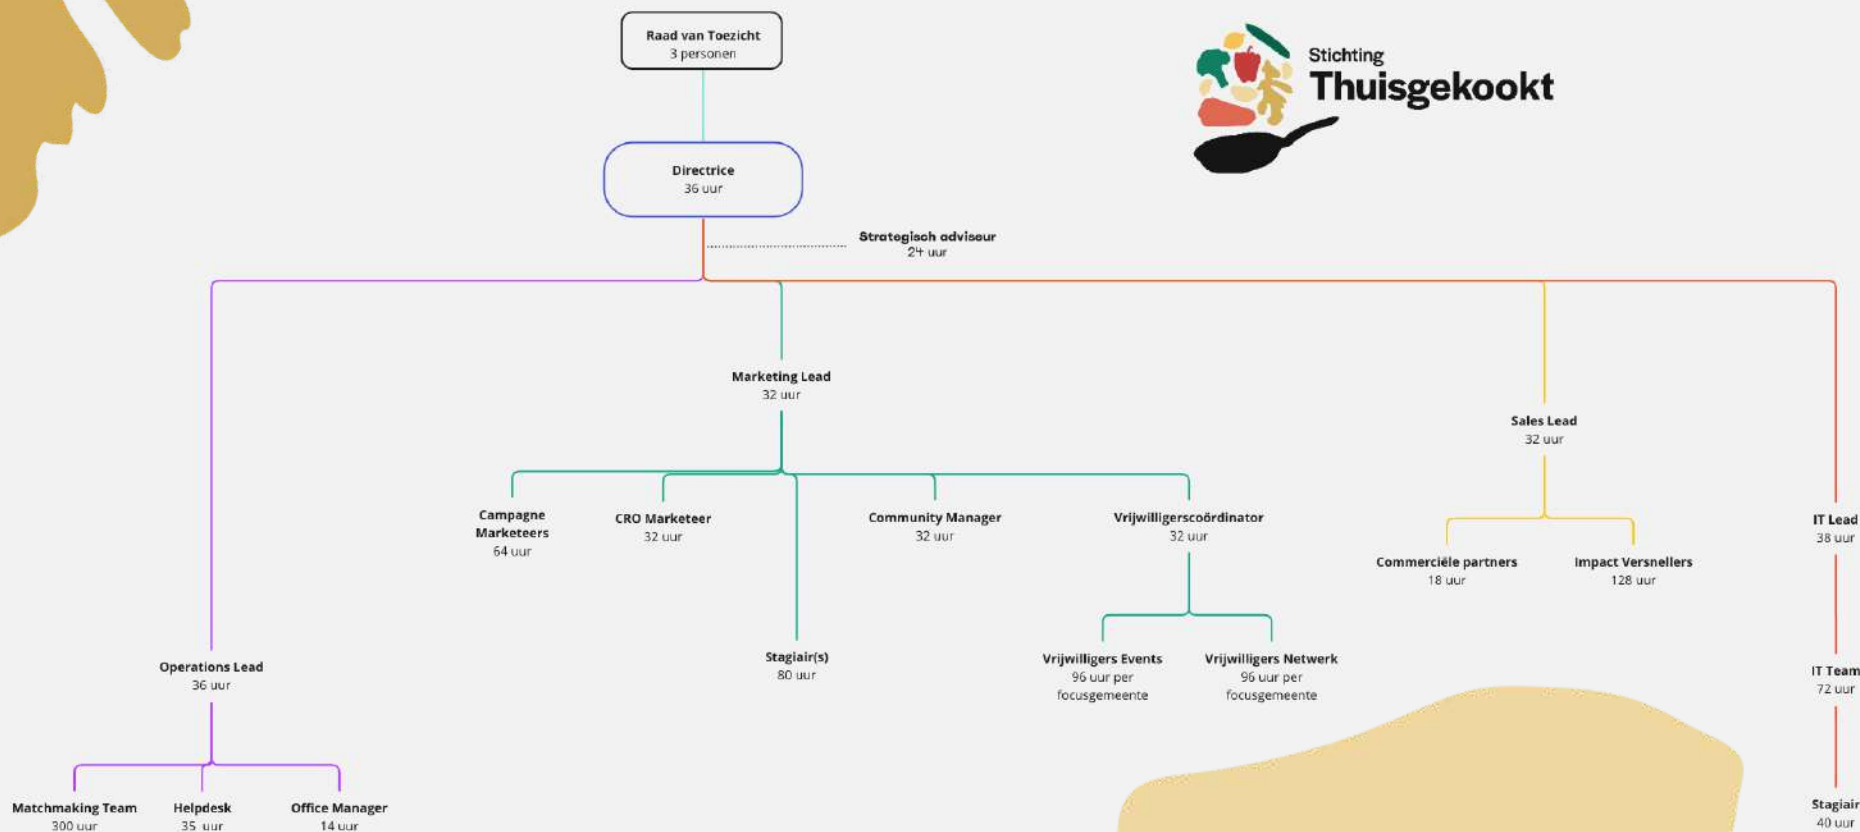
Raad van Toezicht
3 personen

Stichting
Thuisgekookt

Directrice
36 uur

Strategisch adviseur
24 uur

Marketing Lead
32 uur

Sales Lead
32 uur

Campagne Marketeers
64 uur

CRO Marketeer
32 uur

Community Manager
32 uur

Vrijwilligerscoördinator
32 uur

IT Lead
38 uur

Commerciële partners
18 uur

Impact Versnellers
128 uur

Stagiair(s)
80 uur

Vrijwilligers Events
96 uur per focusgemeente

Vrijwilligers Netwerk
96 uur per focusgemeente

IT Team
72 uur

Operations Lead
36 uur

Matchmaking Team
300 uur

Helpdesk
35 uur

Office Manager
14 uur

Stagiair
40 uur